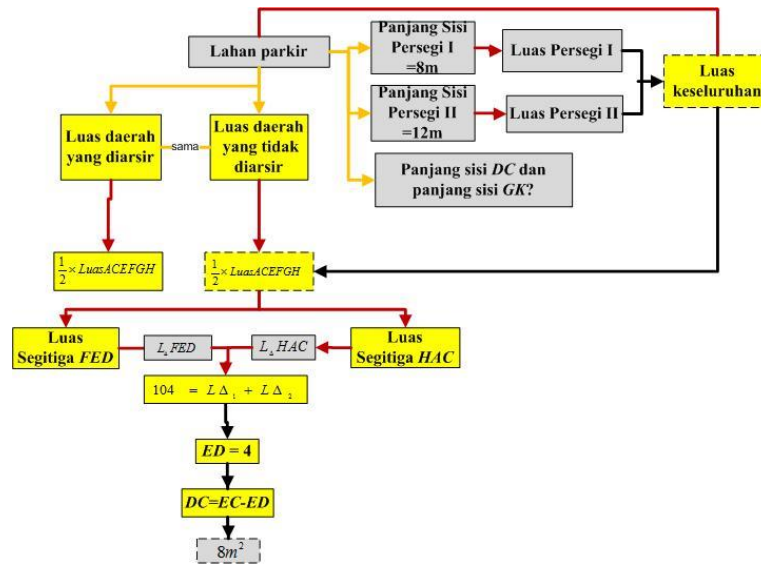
Lahan parkir

Panjang Sisi Persegi I =8m

Luas Persegi I

Panjang Sisi Persegi II =12m

Luas Persegi II

Luas keseluruhan

Panjang sisi *DC* dan panjang sisi *GK*?

Luas daerah yang diarsir

sama

Luas daerah yang tidak diarsir

$\frac{1}{2} \times Luas ACEFGH$

$\frac{1}{2} \times Luas ACEFGH$

Luas Segitiga *FED*

$L_{\Delta} FED$

$L_{\Delta} HAC$

Luas Segitiga *HAC*

$104 = L\Delta_1 + L\Delta_2$

*ED* = 4

*DC*=*EC*-*ED*

$8m^2$